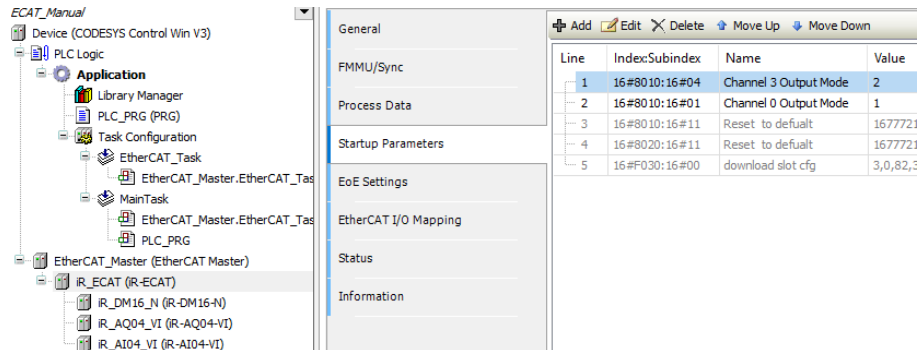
ECAT_Manual
Device (CODESYS Control Win V3)
PLC Logic
Application
Library Manager
PLC_PRG (PRG)
Task Configuration
EtherCAT_Task
EtherCAT_Master.EtherCAT_Tas
MainTask
EtherCAT_Master.EtherCAT_Tas
PLC_PRG
EtherCAT_Master (EtherCAT Master)
iR_ECAT (iR-ECAT)
iR_DM16_N (iR-DM16-N)
iR_AQ04_VI (iR-AQ04-VI)
iR_AI04_VI (iR-AI04-VI)

General
FMMU/Sync
Process Data
Startup Parameters
EoE Settings
EtherCAT I/O Mapping
Status
Information

Add Edit Delete Move Up Move Down

| Line | Index:Subindex | Name | Value |
|---|---|---|---|
| 1 | 16#8010:16#04 | Channel 3 Output Mode | 2 |
| 2 | 16#8010:16#01 | Channel 0 Output Mode | 1 |
| 3 | 16#8010:16#11 | Reset to defualt | 1677721 |
| 4 | 16#8020:16#11 | Reset to defualt | 1677721 |
| 5 | 16#F030:16#00 | download slot cfg | 3,0,82,3 |